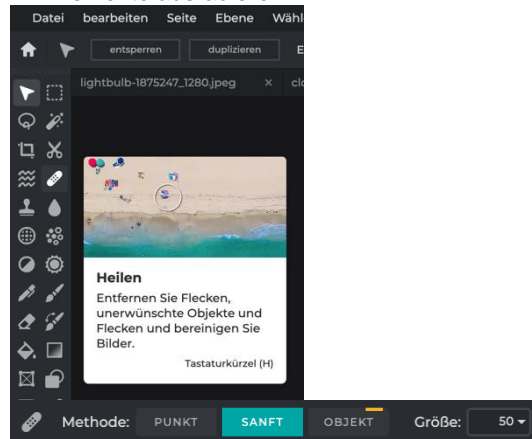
Datei bearbeiten Seite Ebene Wähl

entsperren duplizieren E

lightbulb-1875247_1280.jpeg ×

Heilen

Entfernen Sie Flecken, unerwünschte Objekte und Flecken und bereinigen Sie Bilder.

Tastaturkürzel (H)

Methode: PUNKT SANFT OBJEKT Größe: 50